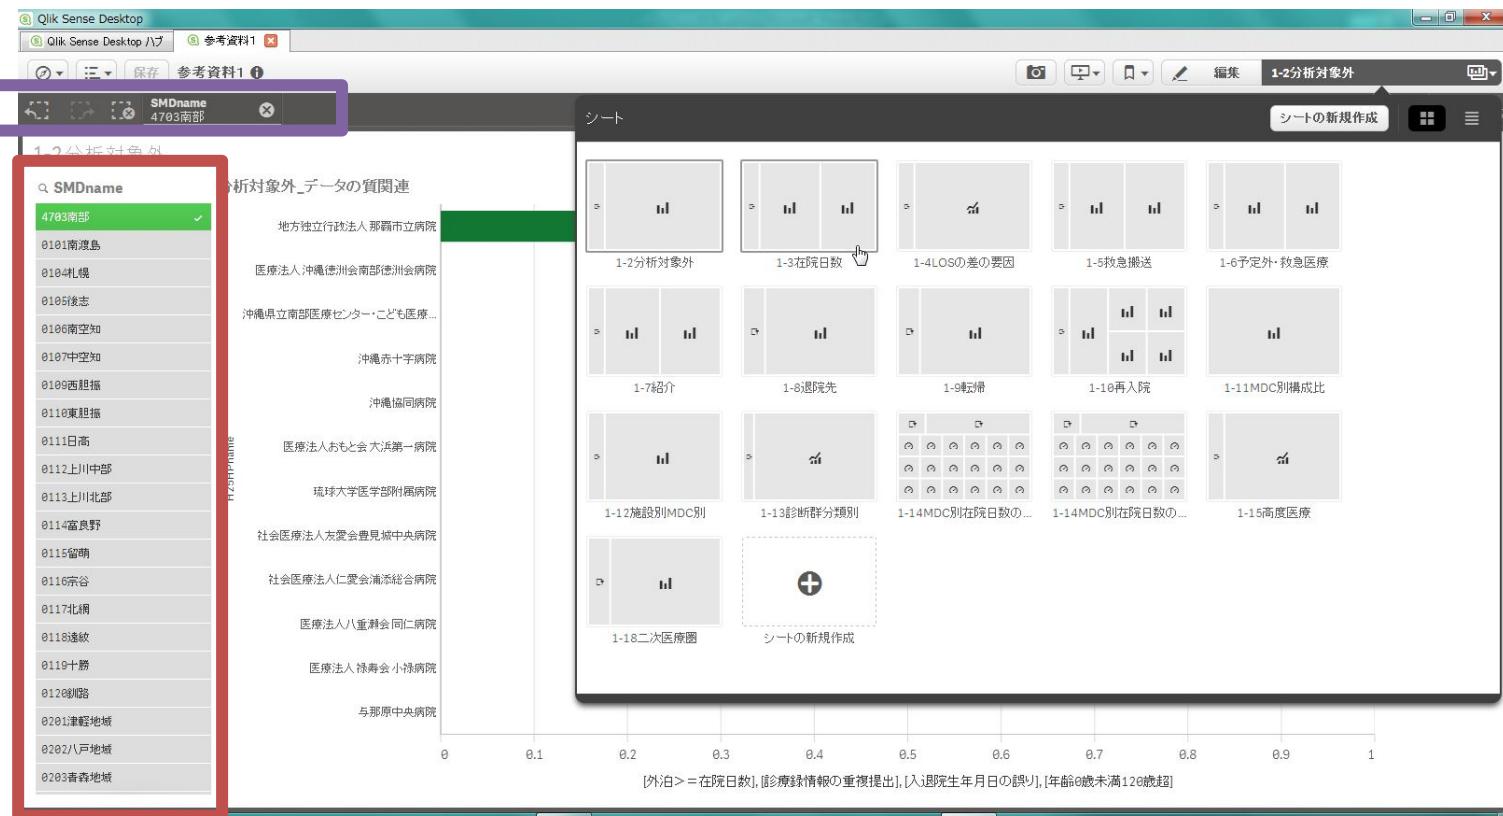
Qlik Sense Desktop

Qlik Sense Desktop ハブ | 参考資料1

保存 | 参考資料1

編集 | 1-2分析対象外

SMDname
4703南部

1-2分析対象外

SMDname

4703南部
0101南渡島
0104札幌
0105後志
0106南空知
0107中空知
0109西胆振
0110東胆振
0111日高
0112上川中部
0113上川北部
0114富良野
0115留萌
0116宗谷
0117北網
0118遠紋
0119十勝
0120釧路
0201津軽地域
0202八戸地域
0203青森地域

分析対象外_データの質関連

地方独立行政法人 那覇市立病院
医療法人 沖縄徳洲会南部徳洲会病院
沖縄県立南部医療センター・こども医療...
沖縄赤十字病院
沖縄協同病院
医療法人おもと会 大浜第一病院
琉球大学医学部附属病院
社会医療法人友愛会豊見城中央病院
社会医療法人仁愛会浦添総合病院
医療法人八重瀬会 同仁病院
医療法人 祥寿会 小禄病院
与那原中央病院

H25HPname

0 | 0.1 | 0.2 | 0.3 | 0.4 | 0.5 | 0.6 | 0.7 | 0.8 | 0.9 | 1

[外泊>=在院日数], [診療録情報の重複提出], [入退院生年月日の誤り], [年齢0歳未満120歳超]

シート

シートの新規作成

1-2分析対象外
1-3在院日数
1-4LOSの差の要因
1-5救急搬送
1-6予定外・救急医療
1-7紹介
1-8退院先
1-9転帰
1-10再入院
1-11MDC別構成比
1-12施設別MDC別
1-13診断群分類別
1-14MDC別在院日数の...
1-14MDC別在院日数の...
1-15高度医療
1-18二次医療圏
シートの新規作成